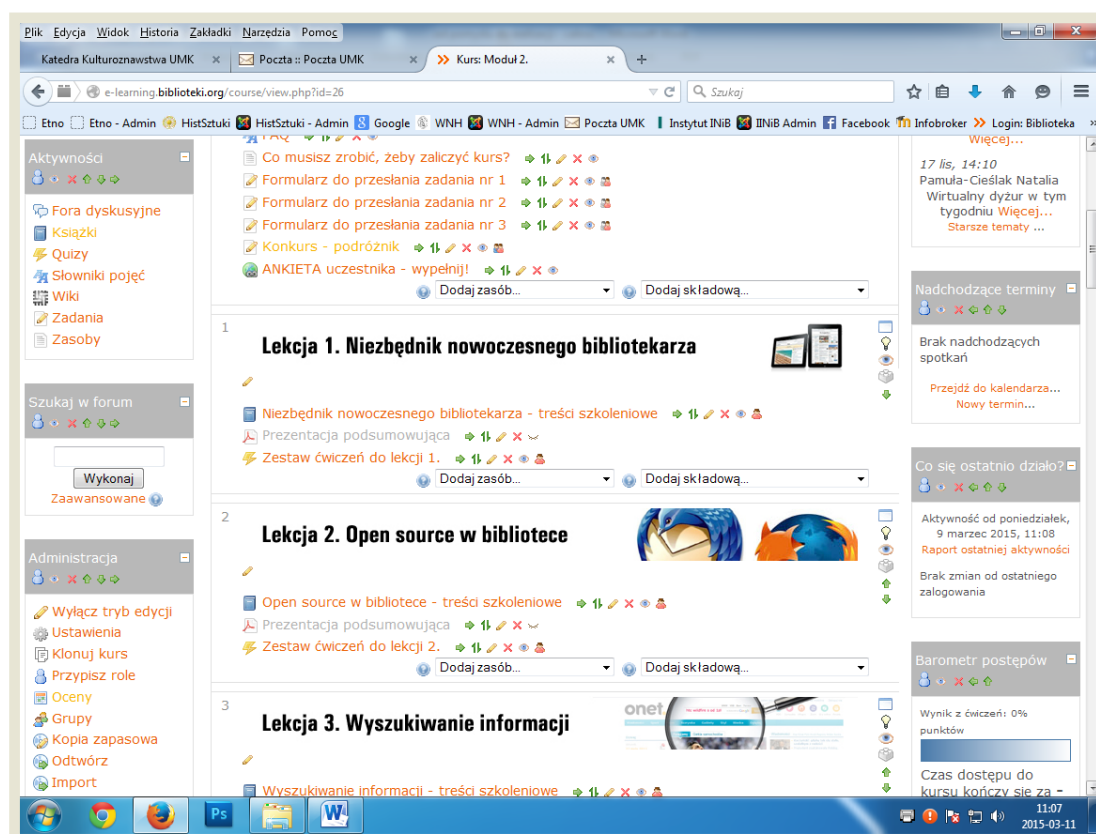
Plik Edycja Widok Historia Zakładki Narzędzia Pomoc

Katedra Kulturoznawstwa UMK × | Poczta :: Poczta UMK × | Kurs: Moduł 2. × | +

e-learning.biblioteki.org/course/view.php?id=26

Szukaj

Etno | Etno - Admin | HistSztuki | HistSztuki - Admin | Google | WNH | WNH - Admin | Poczta UMK | Instytut INiB | IINiB Admin | Facebook | Infobroker | Login: Biblioteka

Aktywności

Fora dyskusyjne
Książki
Quizy
Słowniki pojęć
Wiki
Zadania
Zasoby

Szukaj w forum

Wykonaj
Zaawansowane

Administracja

Wyłącz tryb edycji
Ustawienia
Klonuj kurs
Przypisz role
Oceny
Grupy
Kopia zapasowa
Odtwórz
Import

FAQ
Co musisz zrobić, żeby zaliczyć kurs?
Formularz do przesłania zadania nr 1
Formularz do przesłania zadania nr 2
Formularz do przesłania zadania nr 3
Konkurs - podróżnik
ANKIETA uczestnika - wypełnij!
Dodaj zasób... | Dodaj składową...

1
Lekcja 1. Niezbędnik nowoczesnego bibliotekarza

Niezbędnik nowoczesnego bibliotekarza - treści szkoleniowe
Prezentacja podsumowująca
Zestaw ćwiczeń do lekcji 1.
Dodaj zasób... | Dodaj składową...

2
Lekcja 2. Open source w bibliotece

Open source w bibliotece - treści szkoleniowe
Prezentacja podsumowująca
Zestaw ćwiczeń do lekcji 2.
Dodaj zasób... | Dodaj składową...

3
Lekcja 3. Wyszukiwanie informacji

onet

Wyszukiwanie informacji - treści szkoleniowe

Więcej...

17 lis, 14:10
Pamuła-Cieślak Natalia
Wirtualny dyżur w tym tygodniu Więcej...
Starsze tematy ...

Nadchodzące terminy

Brak nadchodzących spotkań

Przejdź do kalendarza...
Nowy termin...

Co się ostatnio działo?

Aktywność od poniedziałek, 9 marzec 2015, 11:08
Raport ostatniej aktywności

Brak zmian od ostatniego zalogowania

Barometr postępów

Wynik z ćwiczeń: 0% punktów

Czas dostępu do kursu kończy się za -

11:07
2015-03-11